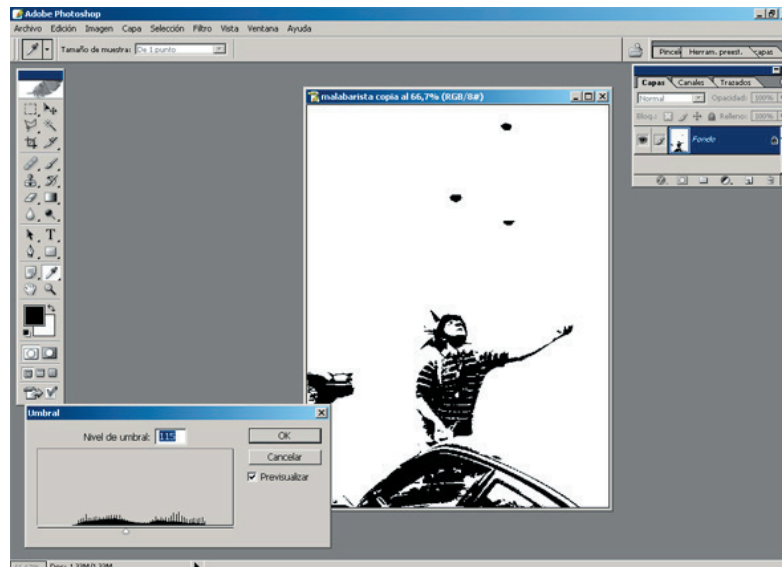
Adobe Photoshop
Archivo Edición Imagen Capa Selección Filtro Vista Ventana Ayuda
Tamaño de muestra: De 1 punto
Pinceles Herram. preest. Capas
malabarista copia al 66,7% (RGB/8#)
Capas Canales Trazados
Normal Opacidad: 100%
Bloq.: Relleno: 100%
Fondo
Umbral
Nivel de umbral: 115
OK
Cancelar
Previsualizar
66,67% Doc: 1,39M/1,39M